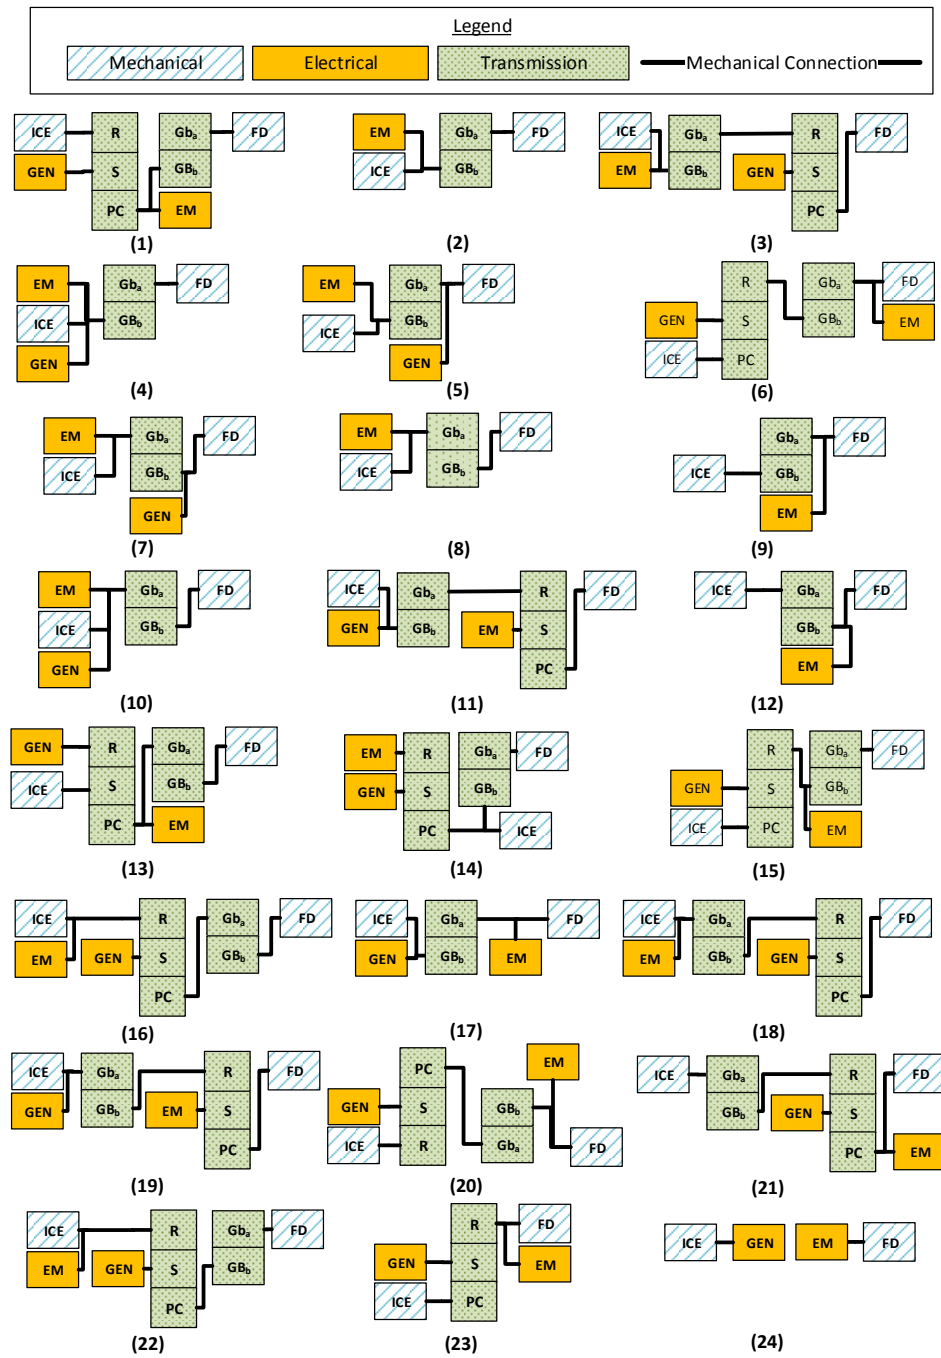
Legend

Mechanical Electrical Transmission Mechanical Connection

ICE GEN R S PC $Gb_a$ $GB_b$ EM FD
(1)

EM ICE $Gb_a$ $GB_b$ FD
(2)

ICE EM $Gb_a$ $GB_b$ GEN R S PC FD
(3)

EM ICE GEN $Gb_a$ $GB_b$ FD
(4)

EM ICE $Gb_a$ $GB_b$ GEN FD
(5)

GEN ICE R S PC $Gb_a$ $GB_b$ FD EM
(6)

EM ICE $Gb_a$ $GB_b$ GEN FD
(7)

EM ICE $Gb_a$ $GB_b$ FD
(8)

ICE $Gb_a$ $GB_b$ EM FD
(9)

EM ICE GEN $Gb_a$ $GB_b$ FD
(10)

ICE GEN $Gb_a$ $GB_b$ EM R S PC FD
(11)

ICE $Gb_a$ $GB_b$ EM FD
(12)

GEN ICE R S PC $Gb_a$ $GB_b$ EM FD
(13)

EM GEN R S PC $Gb_a$ $GB_b$ FD ICE
(14)

GEN ICE R S PC $Gb_a$ $GB_b$ EM FD
(15)

ICE EM GEN R S PC $Gb_a$ $GB_b$ FD
(16)

ICE GEN $Gb_a$ $GB_b$ EM FD
(17)

ICE EM $Gb_a$ $GB_b$ GEN R S PC FD
(18)

ICE GEN $Gb_a$ $GB_b$ EM R S PC FD
(19)

GEN ICE PC S R $GB_b$ $Gb_a$ EM FD
(20)

ICE $Gb_a$ $GB_b$ GEN R S PC FD EM
(21)

ICE EM GEN R S PC $Gb_a$ $GB_b$ FD
(22)

GEN ICE R S PC FD EM
(23)

ICE GEN EM FD
(24)